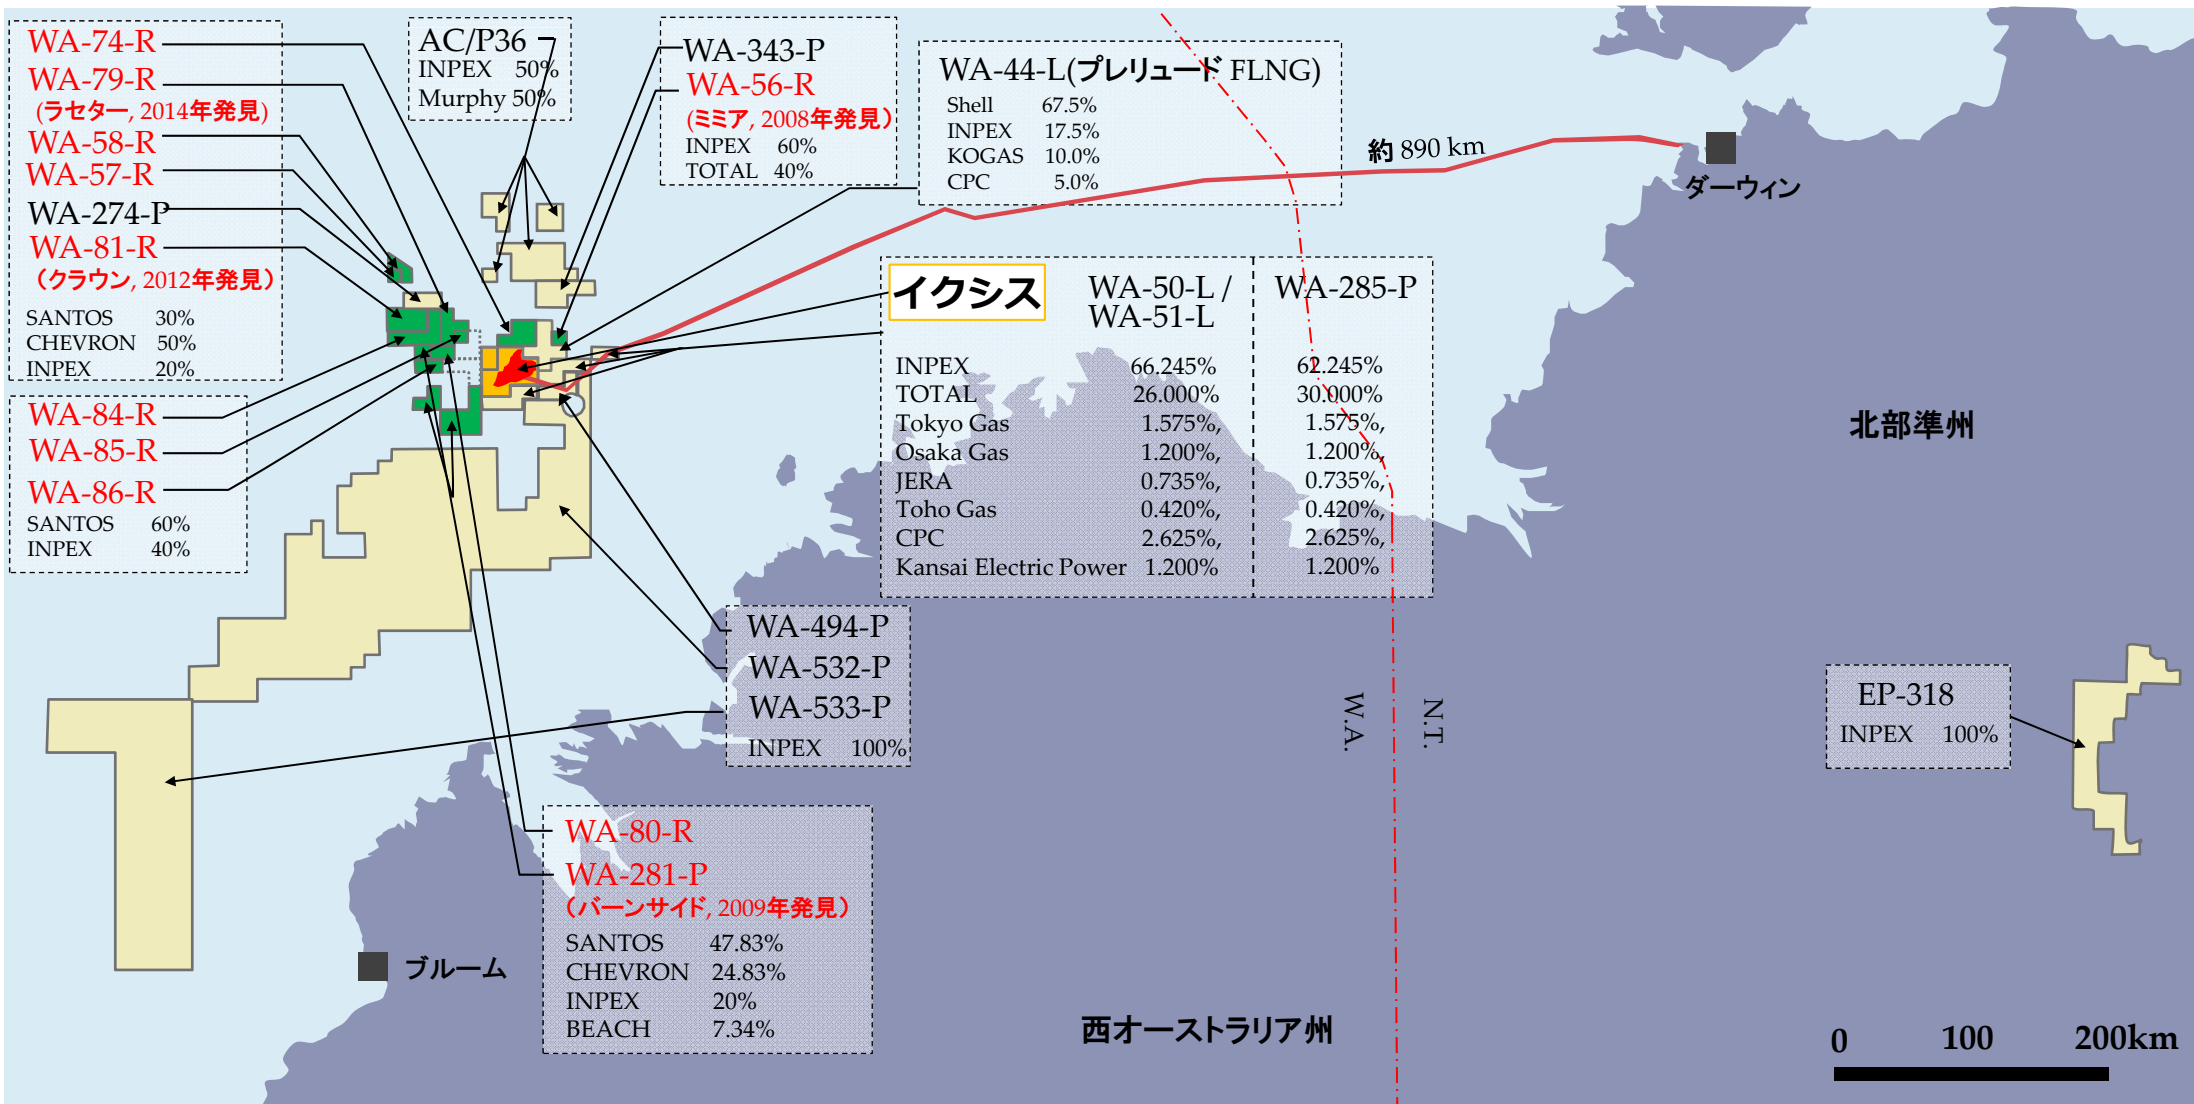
WA-74-R
WA-79-R
（ラセター, 2014年発見）
WA-58-R
WA-57-R
WA-274-P
WA-81-R
（クラウン, 2012年発見）
SANTOS 30%
CHEVRON 50%
INPEX 20%

AC/P36
INPEX 50%
Murphy 50%

WA-343-P
WA-56-R
（ミミア, 2008年発見）
INPEX 60%
TOTAL 40%

WA-44-L(プレリュード FLNG)
Shell 67.5%
INPEX 17.5%
KOGAS 10.0%
CPC 5.0%

約 890 km

ダーウィン

| イクシス | WA-50-L / WA-51-L | WA-285-P |
|---|---|---|
| INPEX | 66.245% | 62.245% |
| TOTAL | 26.000% | 30.000% |
| Tokyo Gas | 1.575%, | 1.575%, |
| Osaka Gas | 1.200%, | 1.200%, |
| JERA | 0.735%, | 0.735%, |
| Toho Gas | 0.420%, | 0.420%, |
| CPC | 2.625%, | 2.625%, |
| Kansai Electric Power | 1.200% | 1.200% |

北部準州

WA-84-R
WA-85-R
WA-86-R
SANTOS 60%
INPEX 40%

WA-494-P
WA-532-P
WA-533-P
INPEX 100%

W.A.
N.T.

EP-318
INPEX 100%

WA-80-R
WA-281-P
（バーンサイド, 2009年発見）
SANTOS 47.83%
CHEVRON 24.83%
INPEX 20%
BEACH 7.34%

ブルーム

西オーストラリア州

0 100 200km